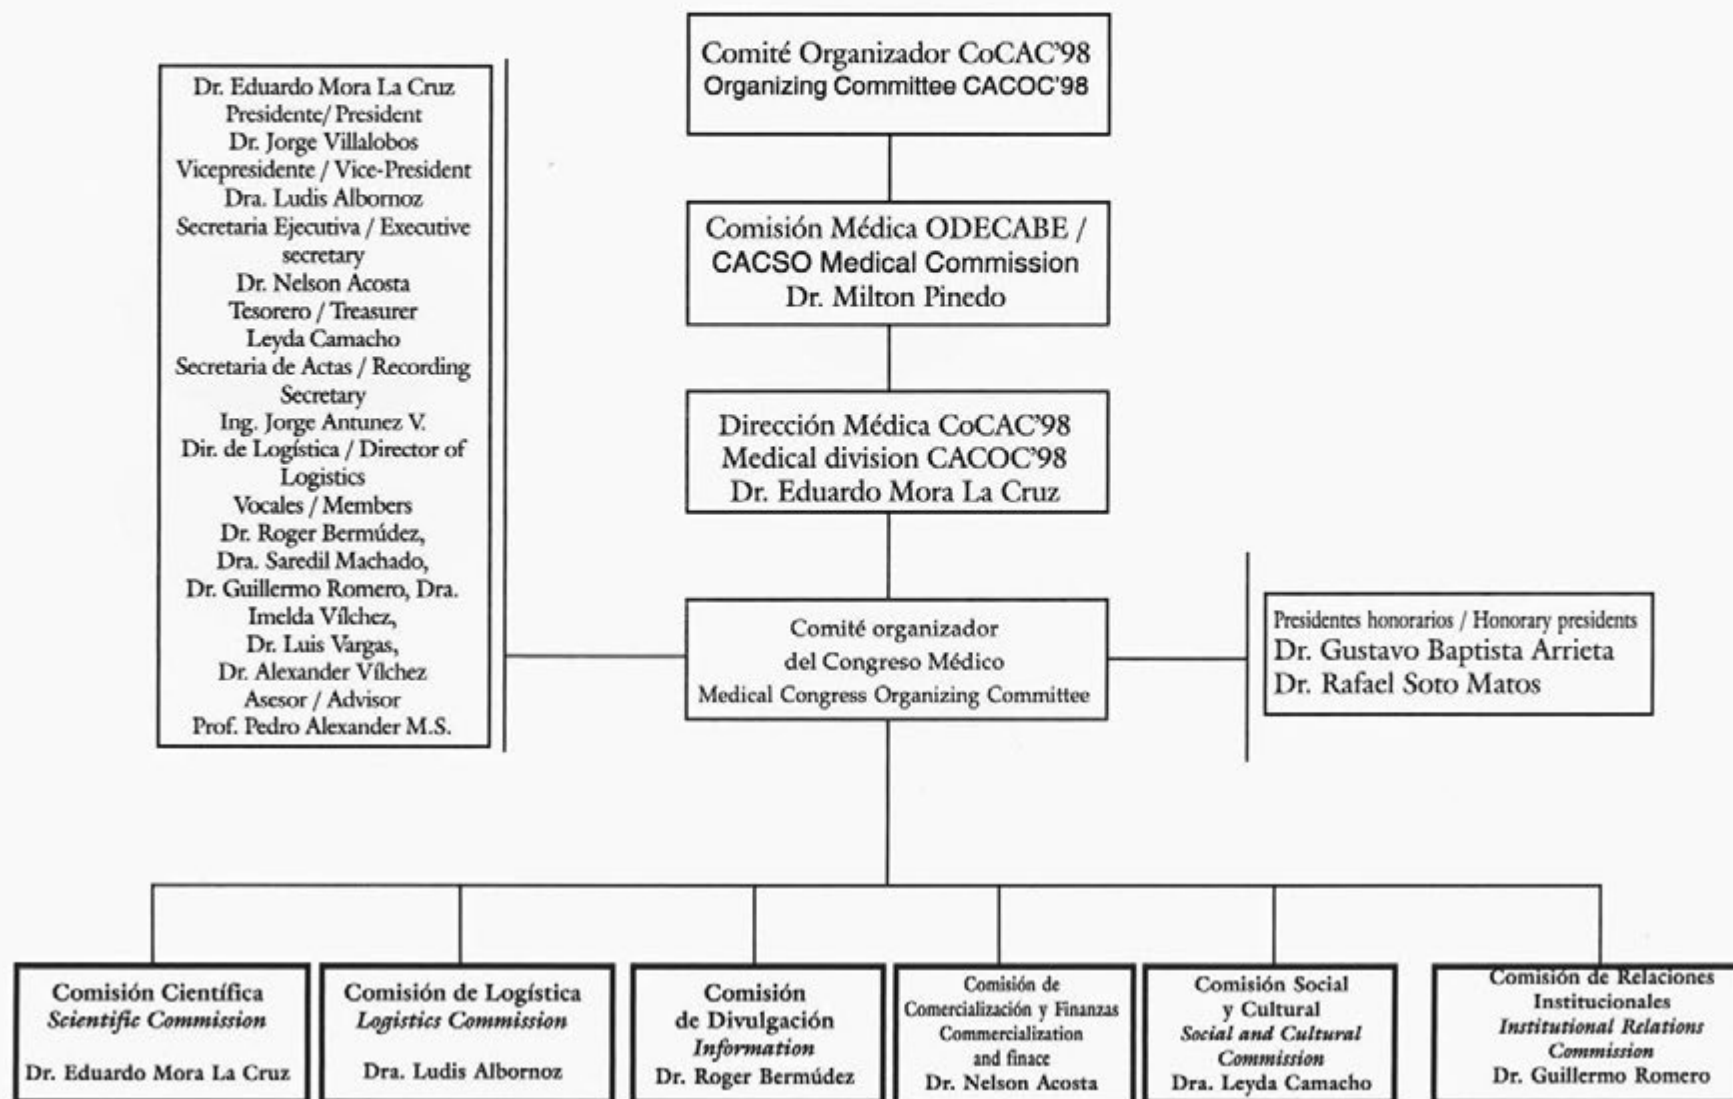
Comité Organizador CoCAC'98
Organizing Committee CACOC'98

Comisión Médica ODECABE / CACSO Medical Commission
Dr. Milton Pinedo

Dirección Médica CoCAC'98
Medical division CACOC'98
Dr. Eduardo Mora La Cruz

Dr. Eduardo Mora La Cruz
Presidente/ President
Dr. Jorge Villalobos
Vicepresidente / Vice-President
Dra. Ludis Albornoz
Secretaria Ejecutiva / Executive secretary
Dr. Nelson Acosta
Tesorero / Treasurer
Leyda Camacho
Secretaria de Actas / Recording Secretary
Ing. Jorge Antunez V.
Dir. de Logística / Director of Logistics
Vocales / Members
Dr. Roger Bermúdez,
Dra. Saredil Machado,
Dr. Guillermo Romero, Dra. Imelda Vílchez,
Dr. Luis Vargas,
Dr. Alexander Vílchez
Asesor / Advisor
Prof. Pedro Alexander M.S.

Comité organizador
del Congreso Médico
Medical Congress Organizing Committee

Presidentes honorarios / Honorary presidents
Dr. Gustavo Baptista Arrieta
Dr. Rafael Soto Matos

Comisión Científica
Scientific Commission
Dr. Eduardo Mora La Cruz

Comisión de Logística
Logistics Commission
Dra. Ludis Albornoz

Comisión de Divulgación
Information
Dr. Roger Bermúdez

Comisión de Comercialización y Finanzas
Commercialization and finace
Dr. Nelson Acosta

Comisión Social y Cultural
Social and Cultural Commission
Dra. Leyda Camacho

Comisión de Relaciones Institucionales
Institutional Relations Commission
Dr. Guillermo Romero